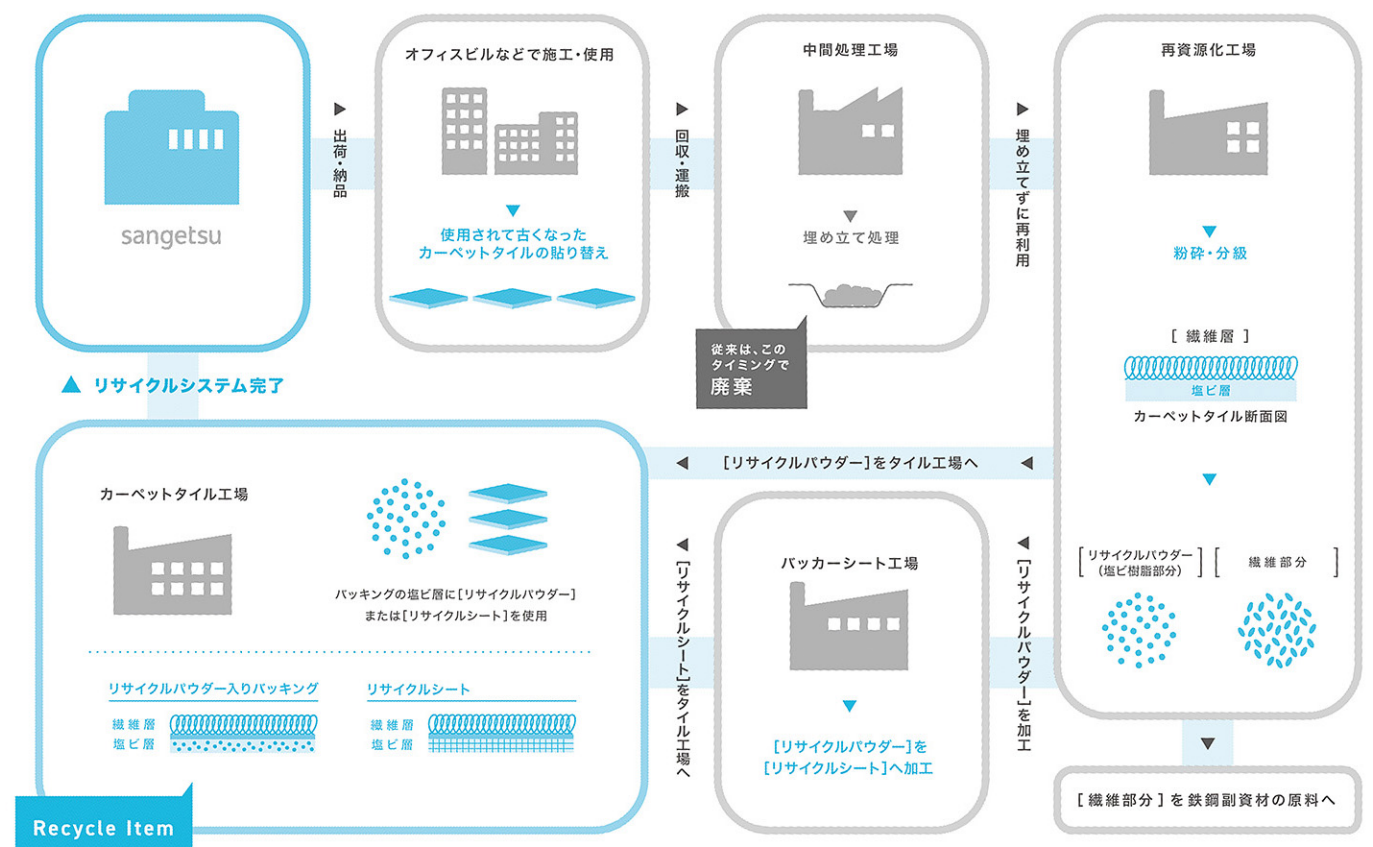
sangetsu

▶ 出荷・納品

オフィスビルなどで施工・使用

▼ 使用されて古くなった カーペットタイルの貼り替え

▶ 回収・運搬

中間処理工場

▼ 埋め立て処理

従来は、このタイミングで 廃棄

▶ 埋め立てずに再利用

再資源化工場

▼ 粉砕・分級

［ 繊維層 ］

塩ビ層

カーペットタイル断面図

▼

［リサイクルパウダー（塩ビ樹脂部分）］ ［ 繊維部分 ］

▼

［ 繊維部分 ］を 鉄鋼副資材の原料へ

▲ リサイクルシステム完了

◀ ［リサイクルパウダー］をタイル工場へ ◀

カーペットタイル工場

バッキングの塩ビ層に［リサイクルパウダー］または［リサイクルシート］を使用

リサイクルパウダー入りバッキング

繊維層
塩ビ層

リサイクルシート

繊維層
塩ビ層

◀ ［リサイクルシート］をタイル工場へ

バッカーシート工場

▼ ［リサイクルパウダー］を［リサイクルシート］へ加工

◀ ［リサイクルパウダー］を加工

Recycle Item